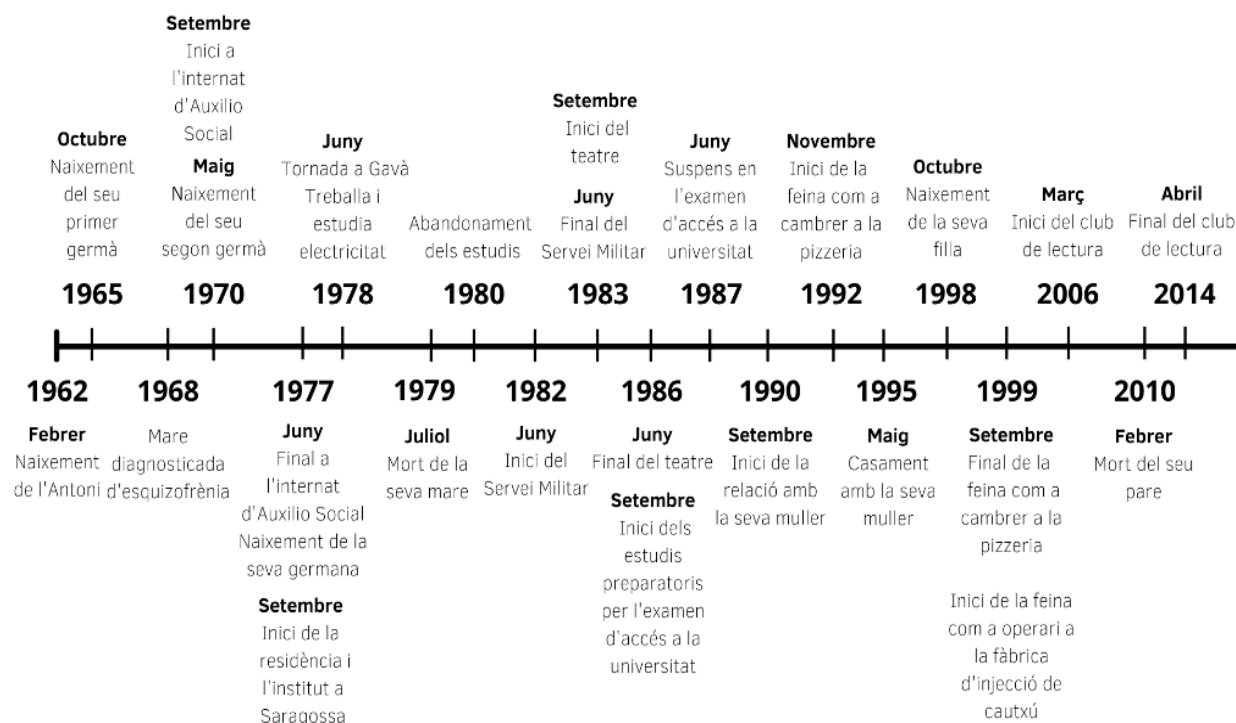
**Octubre**
Naixement del seu primer germà

**1965**

**Setembre**
Inici a l'internat d'Auxilio Social
**Maig**
Naixement del seu segon germà

**1970**

**Juny**
Tornada a Gavà
Treballa i estudia electricitat

**1978**

Abandonament dels estudis

**1980**

**Setembre**
Inici del teatre
**Juny**
Final del Servei Militar

**1983**

**Juny**
Suspens en l'examen d'accés a la universitat

**1987**

**Novembre**
Inici de la feina com a cambrer a la pizzeria

**1992**

**Octubre**
Naixement de la seva filla

**1998**

**Març**
Inici del club de lectura

**2006**

**Abril**
Final del club de lectura

**2014**

**1962**
**Febrer**
Naixement de l'Antoni

**1968**
Mare diagnosticada d'esquizofrènia

**1977**
**Juny**
Final a l'internat d'Auxilio Social
Naixement de la seva germana
**Setembre**
Inici de la residència i l'institut a Saragossa

**1979**
**Juliol**
Mort de la seva mare

**1982**
**Juny**
Inici del Servei Militar

**1986**
**Juny**
Final del teatre
**Setembre**
Inici dels estudis preparatoris per l'examen d'accés a la universitat

**1990**
**Setembre**
Inici de la relació amb la seva muller

**1995**
**Maig**
Casament amb la seva muller

**1999**
**Setembre**
Final de la feina com a cambrer a la pizzeria

Inici de la feina com a operari a la fàbrica d'injecció de cautxú

**2010**
**Febrer**
Mort del seu pare